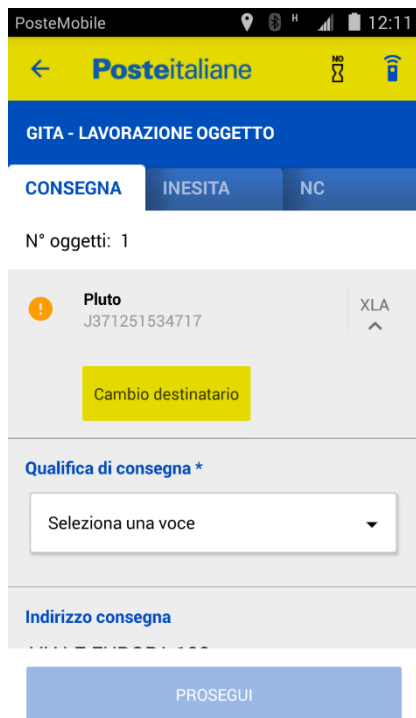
PosteMobile
H
12:11

Posteitaliane
NO

GITA - LAVORAZIONE OGGETTO

CONSEGNA
INESITA
NC

N° oggetti: 1

!
Pluto
J371251534717
XLA

Cambio destinatario

Qualifica di consegna *

Seleziona una voce

Indirizzo consegna

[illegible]

PROSEGUI